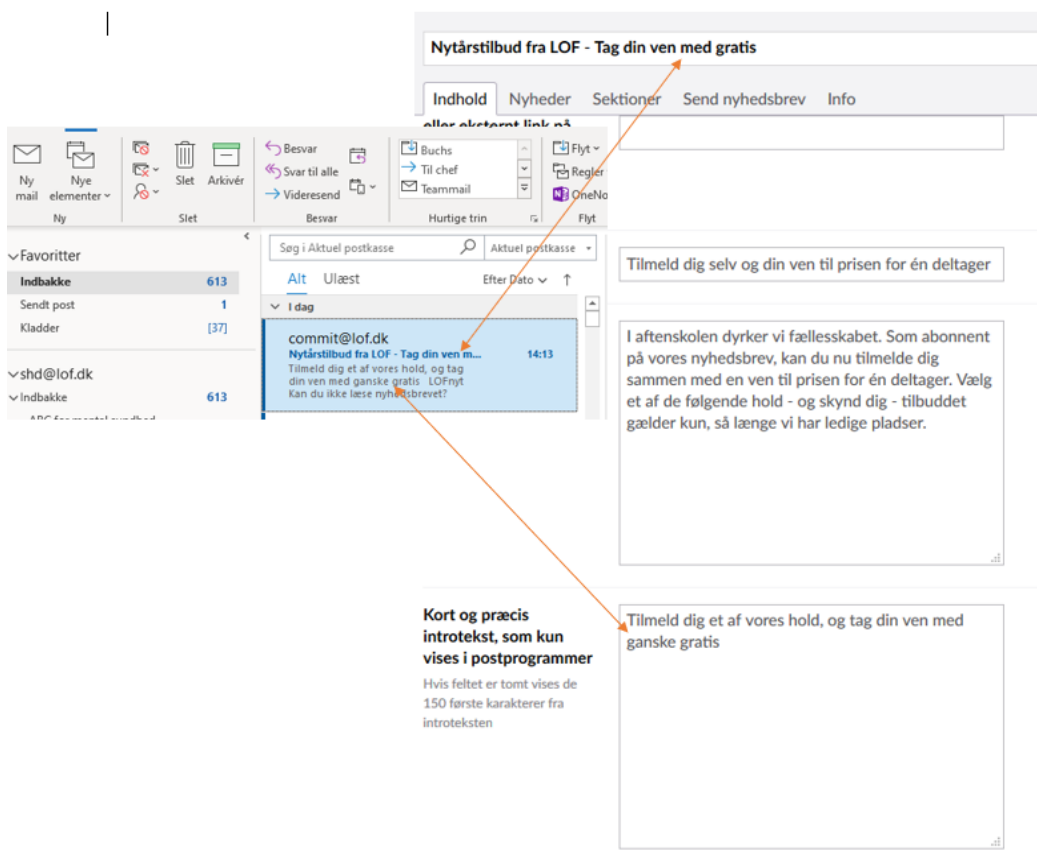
Nytårstilbud fra LOF - Tag din ven med gratis

Indhold Nyheder Sektioner Send nyhedsbrev Info

eller eksternt link på

Ny mail Nye elementer Ny

Slet Arkivér Slet

Besvar Svar til alle Videresend Besvar

Buchs Til chef Teammail Hurtige trin

Flyt Regler OneNo Flyt

Favoritter
Indbakke 613
Sendt post 1
Kladder [37]

shd@lof.dk
Indbakke 613

Søg i Aktuel postkasse Aktuel postkasse

Alt Ulæst Efter Dato

I dag

commit@lof.dk
Nytårstilbud fra LOF - Tag din ven m... 14:13
Tilmeld dig et af vores hold, og tag din ven med ganske gratis LOFnyt Kan du ikke læse nyhedsbrevet?

Tilmeld dig selv og din ven til prisen for én deltager

I aftenskolen dyrker vi fællesskabet. Som abonnent på vores nyhedsbrev, kan du nu tilmelde dig sammen med en ven til prisen for én deltager. Vælg et af de følgende hold - og skynd dig - tilbuddet gælder kun, så længe vi har ledige pladser.

Kort og præcis introtekst, som kun vises i postprogrammer

Hvis feltet er tomt vises de 150 første karakterer fra introteksten

Tilmeld dig et af vores hold, og tag din ven med ganske gratis